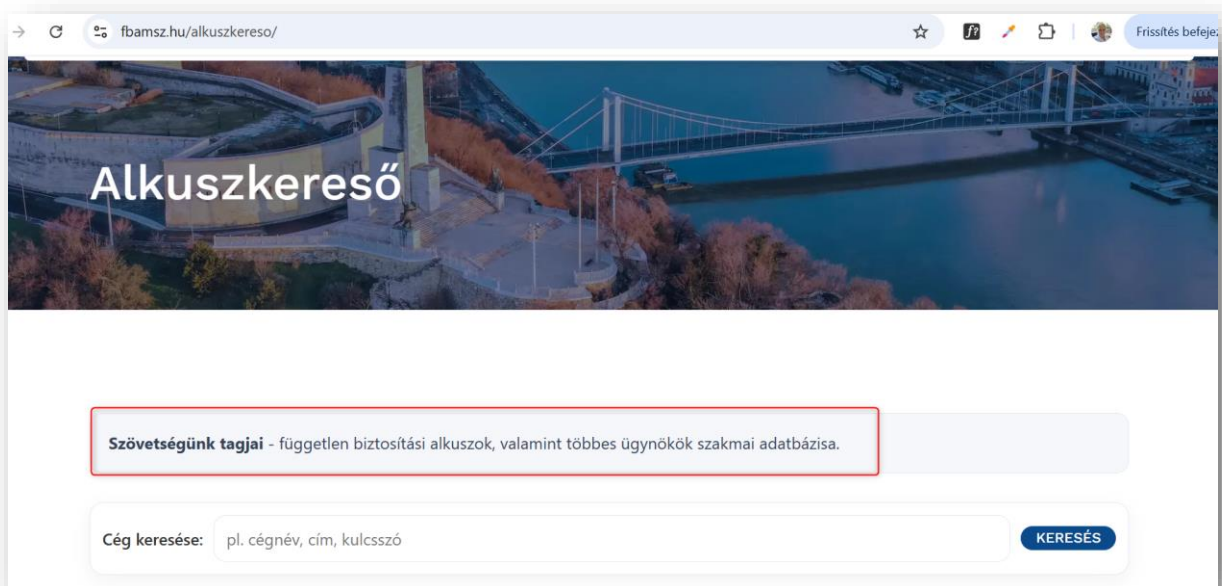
fbamsz.hu/alkuszkereso/

Frissítés befeje

Alkuszkereső

**Szövetségünk tagjai** - független biztosítási alkuszok, valamint többes ügynökök szakmai adatbázisa.

Cég keresése: pl. cégnév, cím, kulcsszó

KERESÉS